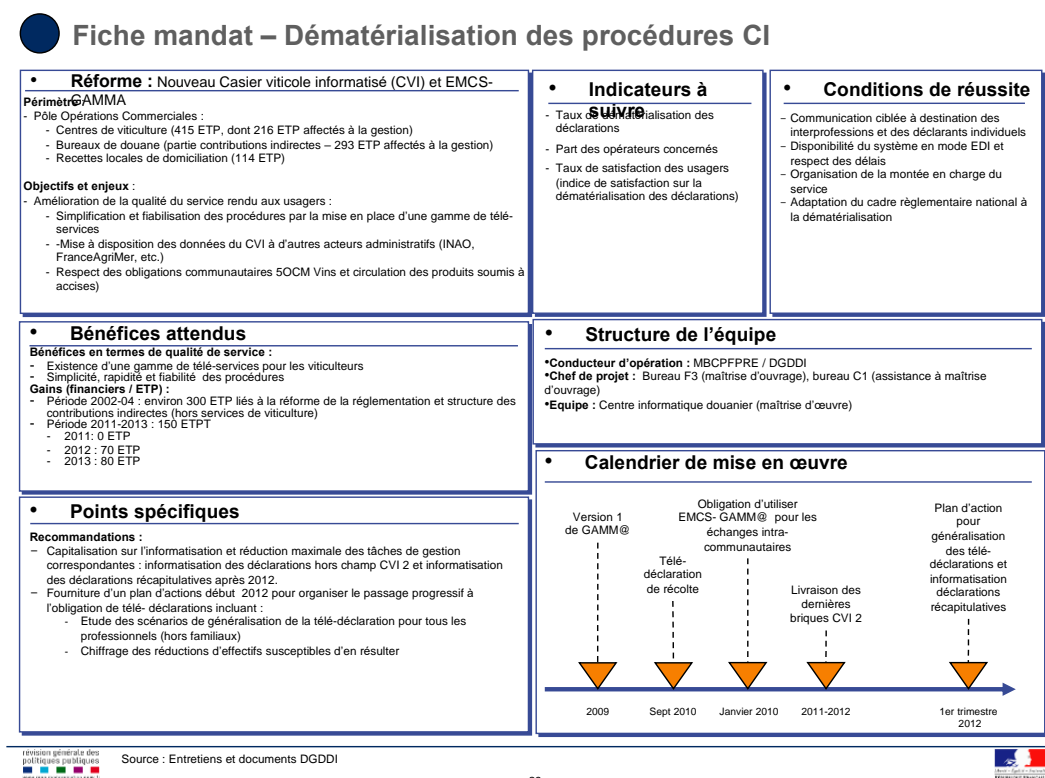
Fiche mandat – Dématérialisation des procédures CI

• Réforme : Nouveau Casier viticole informatisé (CVI) et EMCS-GAMMA

Périmètre
- Pôle Opérations Commerciales :
- Centres de viticulture (415 ETP, dont 216 ETP affectés à la gestion)
- Bureaux de douane (partie contributions indirectes – 293 ETP affectés à la gestion)
- Recettes locales de domiciliation (114 ETP)

Objectifs et enjeux :
- Amélioration de la qualité du service rendu aux usagers :
- Simplification et fiabilisation des procédures par la mise en place d'une gamme de télé-services
- -Mise à disposition des données du CVI à d'autres acteurs administratifs (INAO, FranceAgriMer, etc.)
- Respect des obligations communautaires 5OCM Vins et circulation des produits soumis à accises)

• Indicateurs à suivre
- Taux de dématérialisation des déclarations
- Part des opérateurs concernés
- Taux de satisfaction des usagers (indice de satisfaction sur la dématérialisation des déclarations)

• Conditions de réussite
- Communication ciblée à destination des interprofessions et des déclarants individuels
- Disponibilité du système en mode EDI et respect des délais
- Organisation de la montée en charge du service
- Adaptation du cadre règlementaire national à la dématérialisation

• Bénéfices attendus
Bénéfices en termes de qualité de service :
- Existence d'une gamme de télé-services pour les viticulteurs
- Simplicité, rapidité et fiabilité des procédures
Gains (financiers / ETP) :
- Période 2002-04 : environ 300 ETP liés à la réforme de la réglementation et structure des contributions indirectes (hors services de viticulture)
- Période 2011-2013 : 150 ETPT
- 2011: 0 ETP
- 2012 : 70 ETP
- 2013 : 80 ETP

• Structure de l'équipe
•Conducteur d'opération : MBCPFPRE / DGDDI
•Chef de projet : Bureau F3 (maîtrise d'ouvrage), bureau C1 (assistance à maîtrise d'ouvrage)
•Equipe : Centre informatique douanier (maîtrise d'œuvre)

• Points spécifiques
Recommandations :
− Capitalisation sur l'informatisation et réduction maximale des tâches de gestion correspondantes : informatisation des déclarations hors champ CVI 2 et informatisation des déclarations récapitulatives après 2012.
− Fourniture d'un plan d'actions début 2012 pour organiser le passage progressif à l'obligation de télé- déclarations incluant :
- Etude des scénarios de généralisation de la télé-déclaration pour tous les professionnels (hors familiaux)
- Chiffrage des réductions d'effectifs susceptibles d'en résulter

• Calendrier de mise en œuvre
Version 1 de GAMM@
Télé-déclaration de récolte
Obligation d'utiliser EMCS- GAMM@ pour les échanges intra-communautaires
Livraison des dernières briques CVI 2
Plan d'action pour généralisation des télé-déclarations et informatisation déclarations récapitulatives
2009
Sept 2010
Janvier 2010
2011-2012
1er trimestre 2012

révision générale des politiques publiques
Source : Entretiens et documents DGDDI
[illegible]